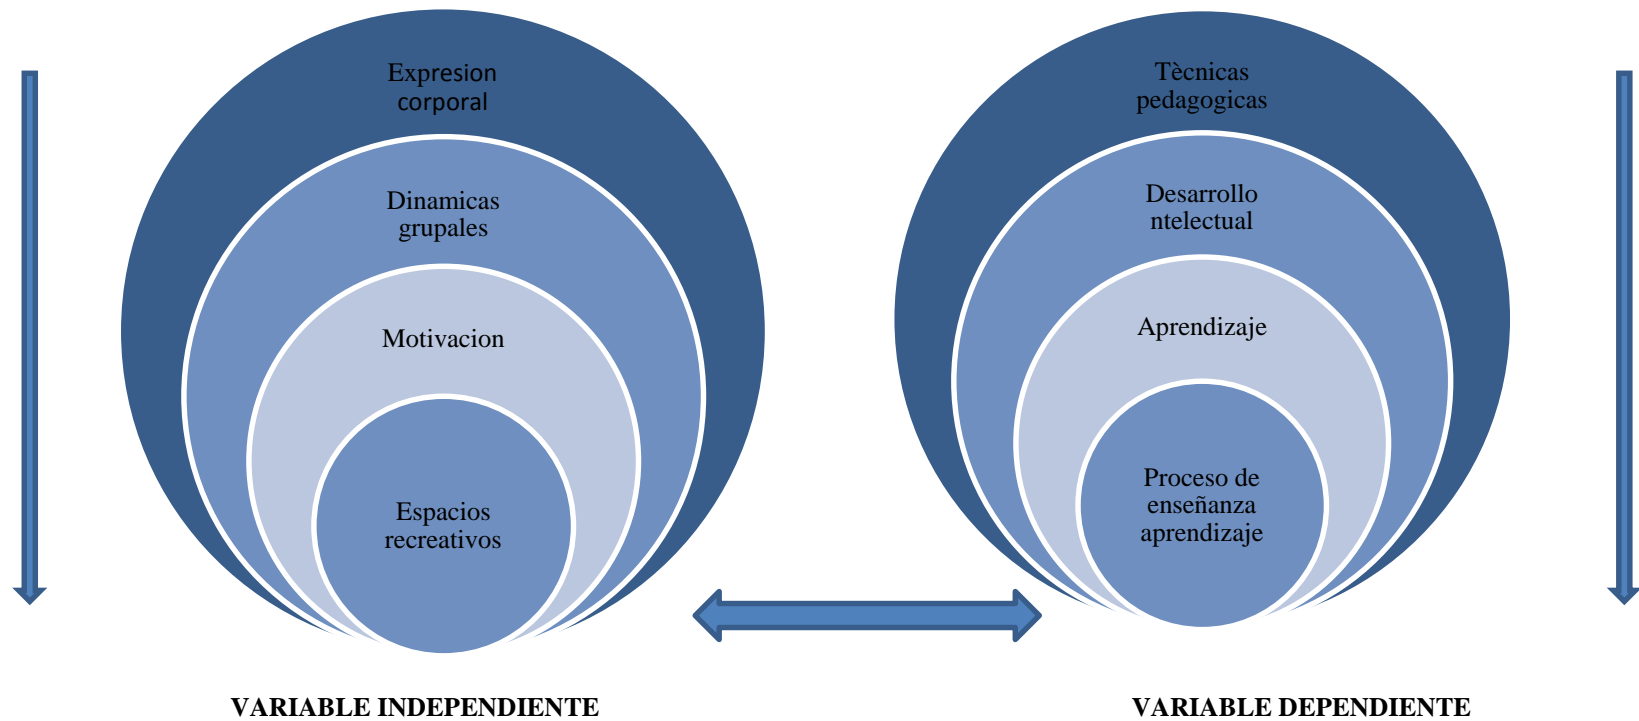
Expresion corporal

Dinamicas grupales

Motivacion

Espacios recreativos

Tècnicas pedagogicas

Desarrollo ntelectual

Aprendizaje

Proceso de enseñanza aprendizaje

VARIABLE INDEPENDIENTE

VARIABLE DEPENDIENTE